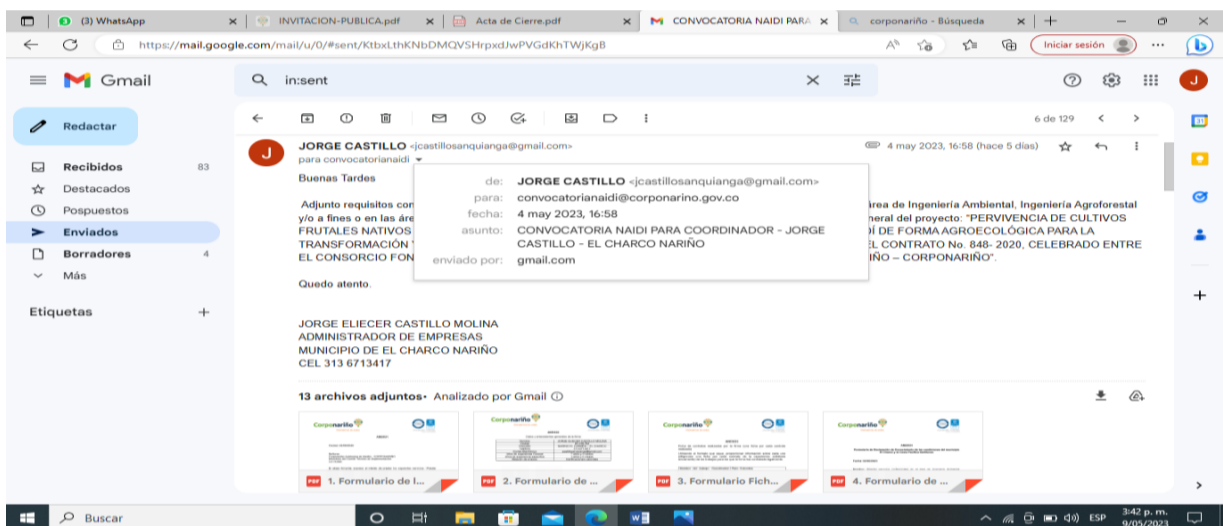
(3) WhatsApp | INVITACION-PUBLICA.pdf | Acta de Cierre.pdf | CONVOCATORIA NAIDI PARA | corponariño - Búsqueda

https://mail.google.com/mail/u/0/#sent/KtbxLthKNbDMQVSHrpxdJwPVGdKhTWjKgB

Iniciar sesión

Gmail

in:sent

Redactar

Recibidos 83
Destacados
Pospuestos
Enviados
Borradores 4
Más

Etiquetas +

6 de 129

JORGE CASTILLO <jcastillosanquianga@gmail.com>
para convocatorianaidi

4 may 2023, 16:58 (hace 5 días)

Buenas Tardes

Adjunto requisitos con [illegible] área de Ingeniería Ambiental, Ingeniería Agroforestal y/o a fines o en las áre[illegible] neral del proyecto: "PERVIVENCIA DE CULTIVOS FRUTALES NATIVOS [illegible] DÍ DE FORMA AGROECOLÓGICA PARA LA TRANSFORMACIÓN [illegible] EL CONTRATO No. 848- 2020, CELEBRADO ENTRE EL CONSORCIO FON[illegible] IÑO – CORPONARIÑO".

de: JORGE CASTILLO <jcastillosanquianga@gmail.com>
para: convocatorianaidi@corponarino.gov.co
fecha: 4 may 2023, 16:58
asunto: CONVOCATORIA NAIDI PARA COORDINADOR - JORGE CASTILLO - EL CHARCO NARIÑO
enviado por: gmail.com

Quedo atento.

JORGE ELIECER CASTILLO MOLINA
ADMINISTRADOR DE EMPRESAS
MUNICIPIO DE EL CHARCO NARIÑO
CEL 313 6713417

13 archivos adjuntos • Analizado por Gmail

1. Formulario de l...
2. Formulario de ...
3. Formulario Fich...
4. Formulario de ...

Buscar

ESP 3:42 p. m. 9/05/2023